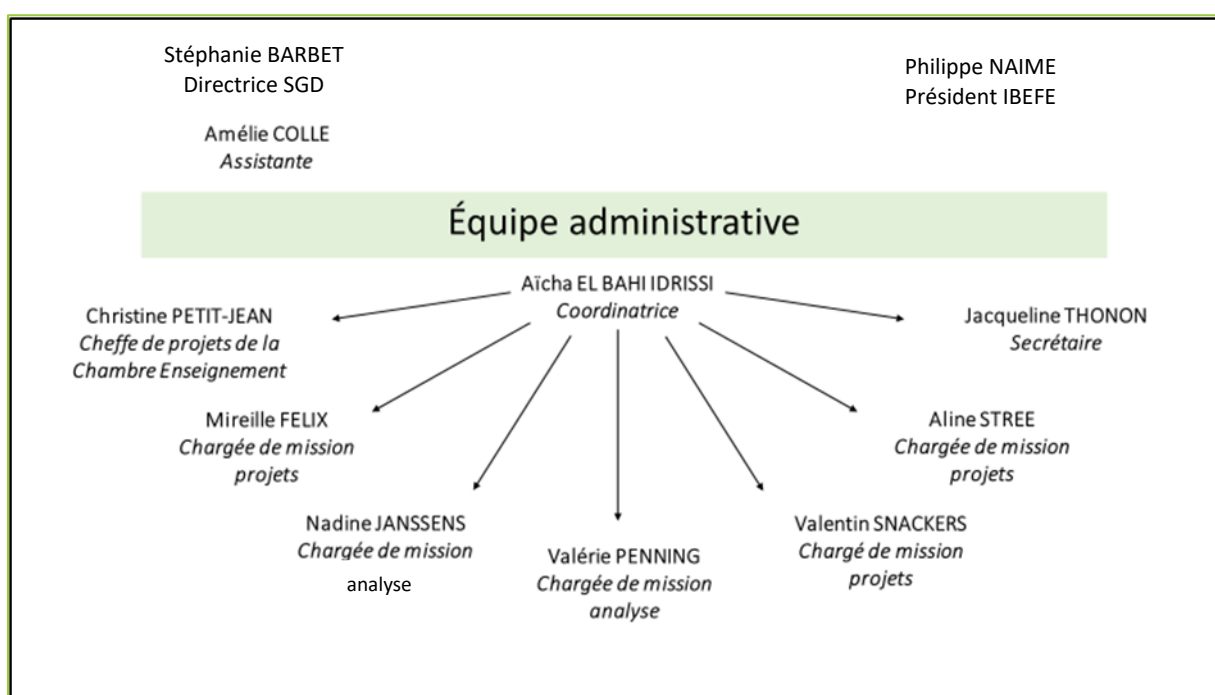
Stéphanie BARBET
Directrice SGD

Philippe NAIME
Président IBEFE

Amélie COLLE
*Assistante*

Équipe administrative

Aïcha EL BAHI IDRISSI
*Coordinatrice*

Christine PETIT-JEAN
*Cheffe de projets de la Chambre Enseignement*

Jacqueline THONON
*Secrétaire*

Mireille FELIX
*Chargée de mission projets*

Aline STREE
*Chargée de mission projets*

Nadine JANSSENS
*Chargée de mission*
analyse

Valérie PENNING
*Chargée de mission analyse*

Valentin SNACKERS
*Chargé de mission projets*